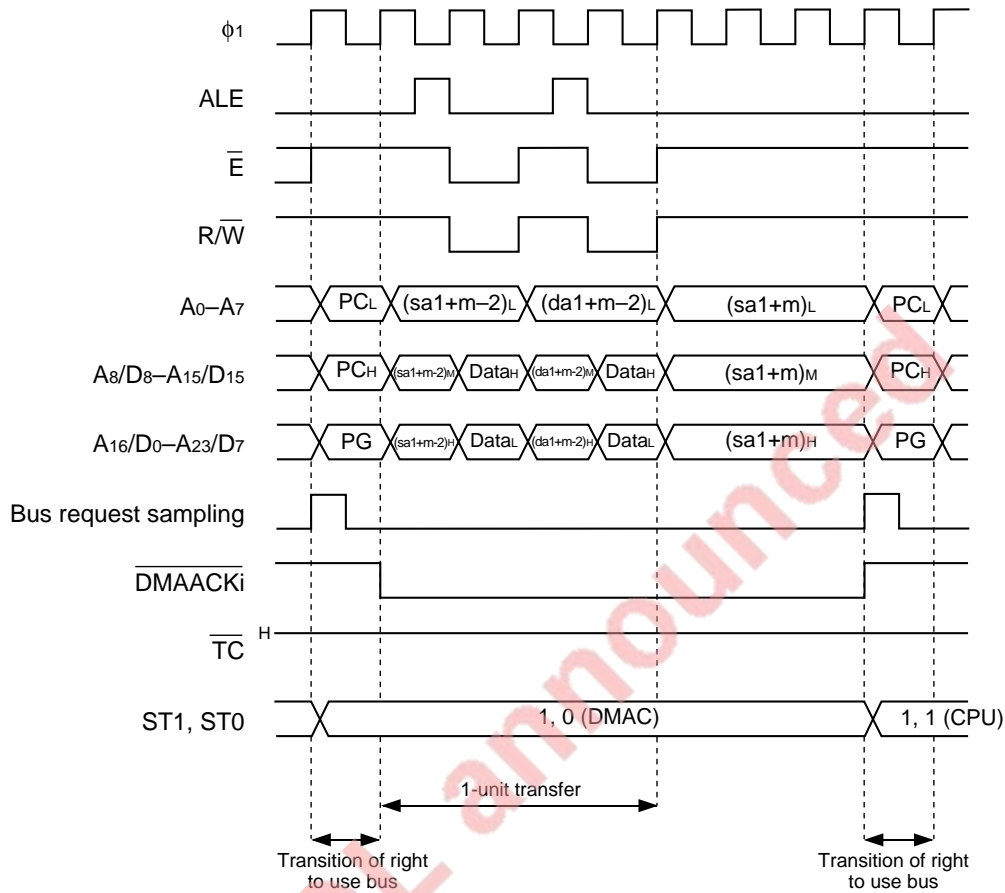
$\phi_1$

ALE

$\overline{E}$

$R/\overline{W}$

$A_0$–$A_7$ PC$_L$ (sa1+m–2)$_L$ (da1+m–2)$_L$ (sa1+m)$_L$ PC$_L$

$A_8/D_8$–$A_{15}/D_{15}$ PC$_H$ (sa1+m-2)$_M$ Data$_H$ (da1+m-2)$_M$ Data$_H$ (sa1+m)$_M$ PC$_H$

$A_{16}/D_0$–$A_{23}/D_7$ PG (sa1+m-2)$_H$ Data$_L$ (da1+m-2)$_H$ Data$_L$ (sa1+m)$_H$ PG

Bus request sampling

$\overline{DMAACKi}$

$\overline{TC}$ H

ST1, ST0 1, 0 (DMAC) 1, 1 (CPU)

1-unit transfer

Transition of right to use bus

Transition of right to use bus

Not announced